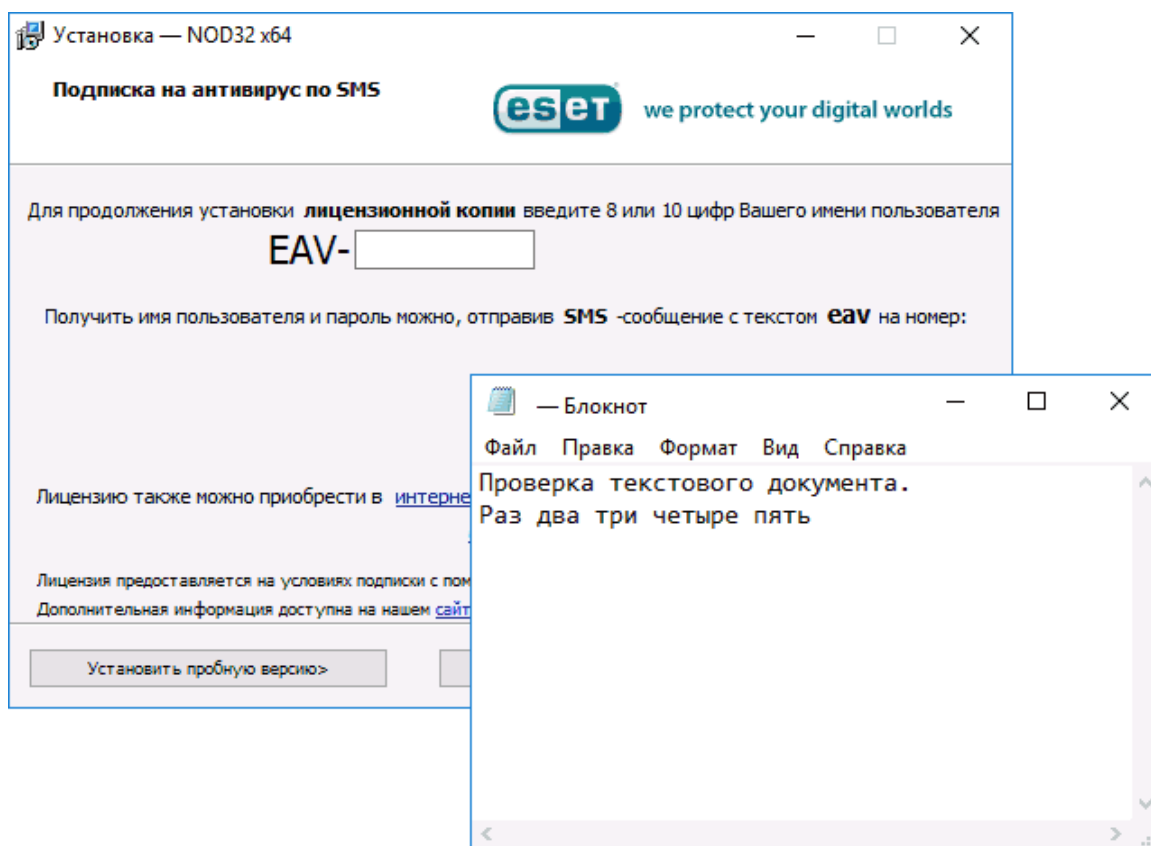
Установка — NOD32 x64

Подписка на антивирус по SMS

eset we protect your digital worlds

Для продолжения установки лицензионной копии введите 8 или 10 цифр Вашего имени пользователя

EAV-

Получить имя пользователя и пароль можно, отправив SMS -сообщение с текстом eav на номер:

Лицензию также можно приобрести в интерне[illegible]

Лицензия предоставляется на условиях подписки с пом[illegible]

Дополнительная информация доступна на нашем сайт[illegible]

Установить пробную версию>

— Блокнот

Файл Правка Формат Вид Справка

Проверка текстового документа.
Раз два три четыре пять